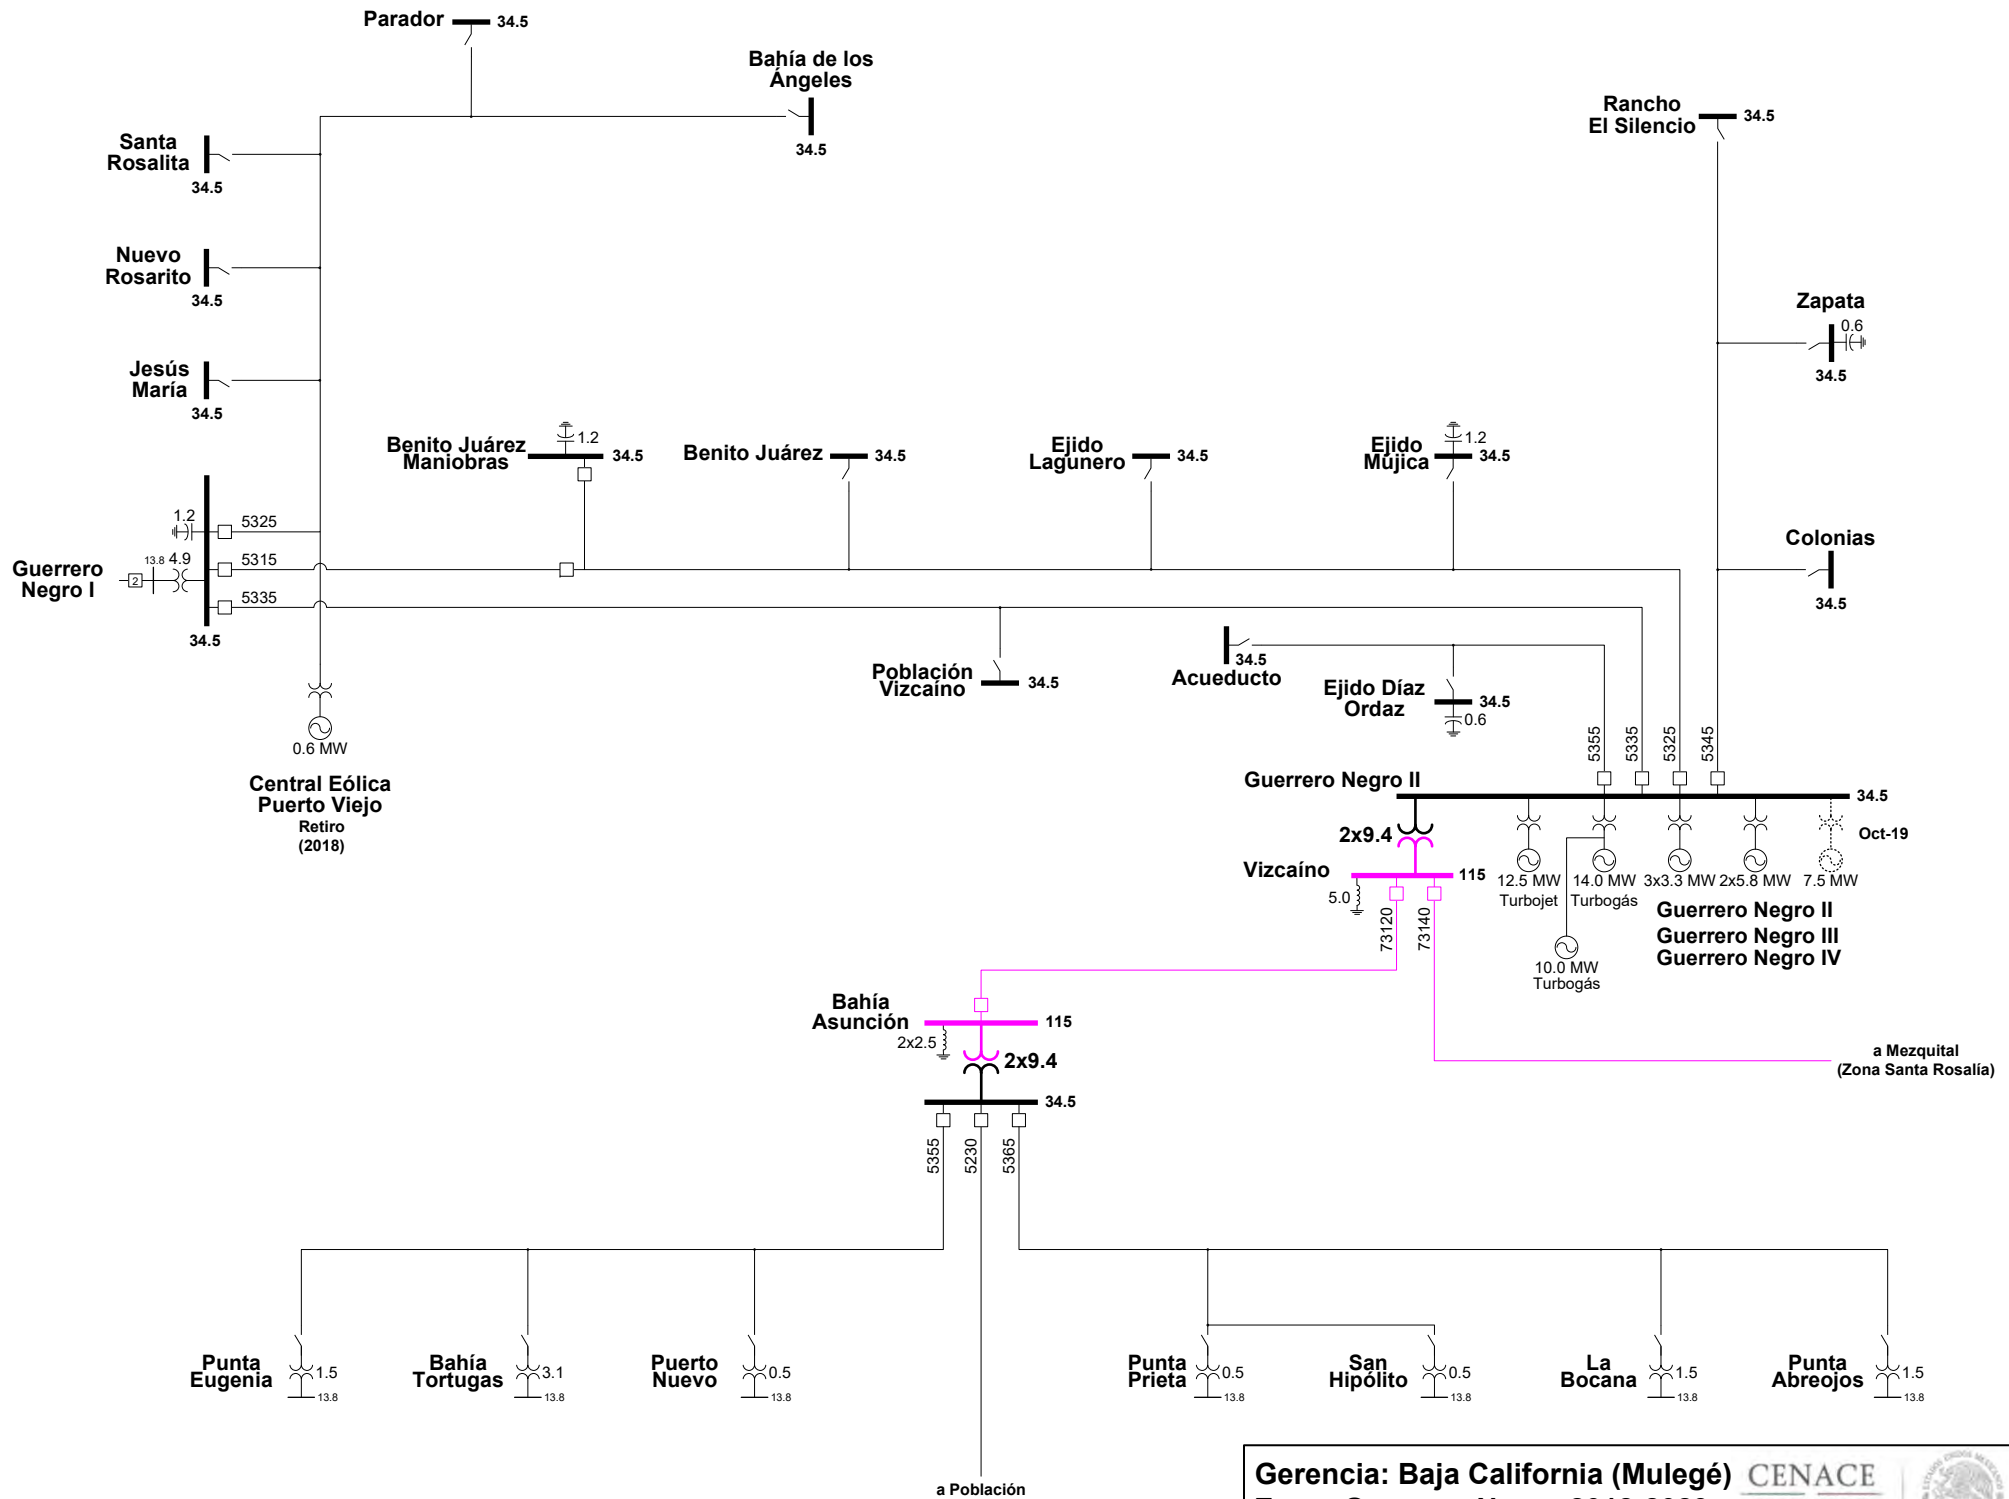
Parador 34.5

Bahía de los Ángeles
34.5

Rancho El Silencio 34.5

Santa Rosalita
34.5

Nuevo Rosarito
34.5

Jesús María
34.5

Zapata
0.6
34.5

Benito Juárez Maniobras 1.2 34.5

Benito Juárez 34.5

Ejido Lagunero 34.5

Ejido Mújica 1.2 34.5

1.2
5325
Guerrero Negro I
13.8 4.9
2
5315
5335
34.5

Colonias
34.5

Población Vizcaíno 34.5

34.5
Acueducto

Ejido Díaz Ordaz 34.5
0.6

0.6 MW

Central Eólica Puerto Viejo
Retiro
(2018)

5355 5335 5325 5345

Guerrero Negro II
34.5

2x9.4

Oct-19

Vizcaíno
115
5.0
73120 73140

12.5 MW Turbojet
14.0 MW Turbogás
3x3.3 MW
2x5.8 MW
7.5 MW

Guerrero Negro II
Guerrero Negro III
Guerrero Negro IV

10.0 MW Turbogás

Bahía Asunción
115
2x2.5
2x9.4
34.5

a Mezquital
(Zona Santa Rosalía)

5355 5230 5365

Punta Eugenia 1.5 13.8
Bahía Tortugas 3.1 13.8
Puerto Nuevo 0.5 13.8
Punta Prieta 0.5 13.8
San Hipólito 0.5 13.8
La Bocana 1.5 13.8
Punta Abreojos 1.5 13.8

a Población

Gerencia: Baja California (Mulegé) CENACE
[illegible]